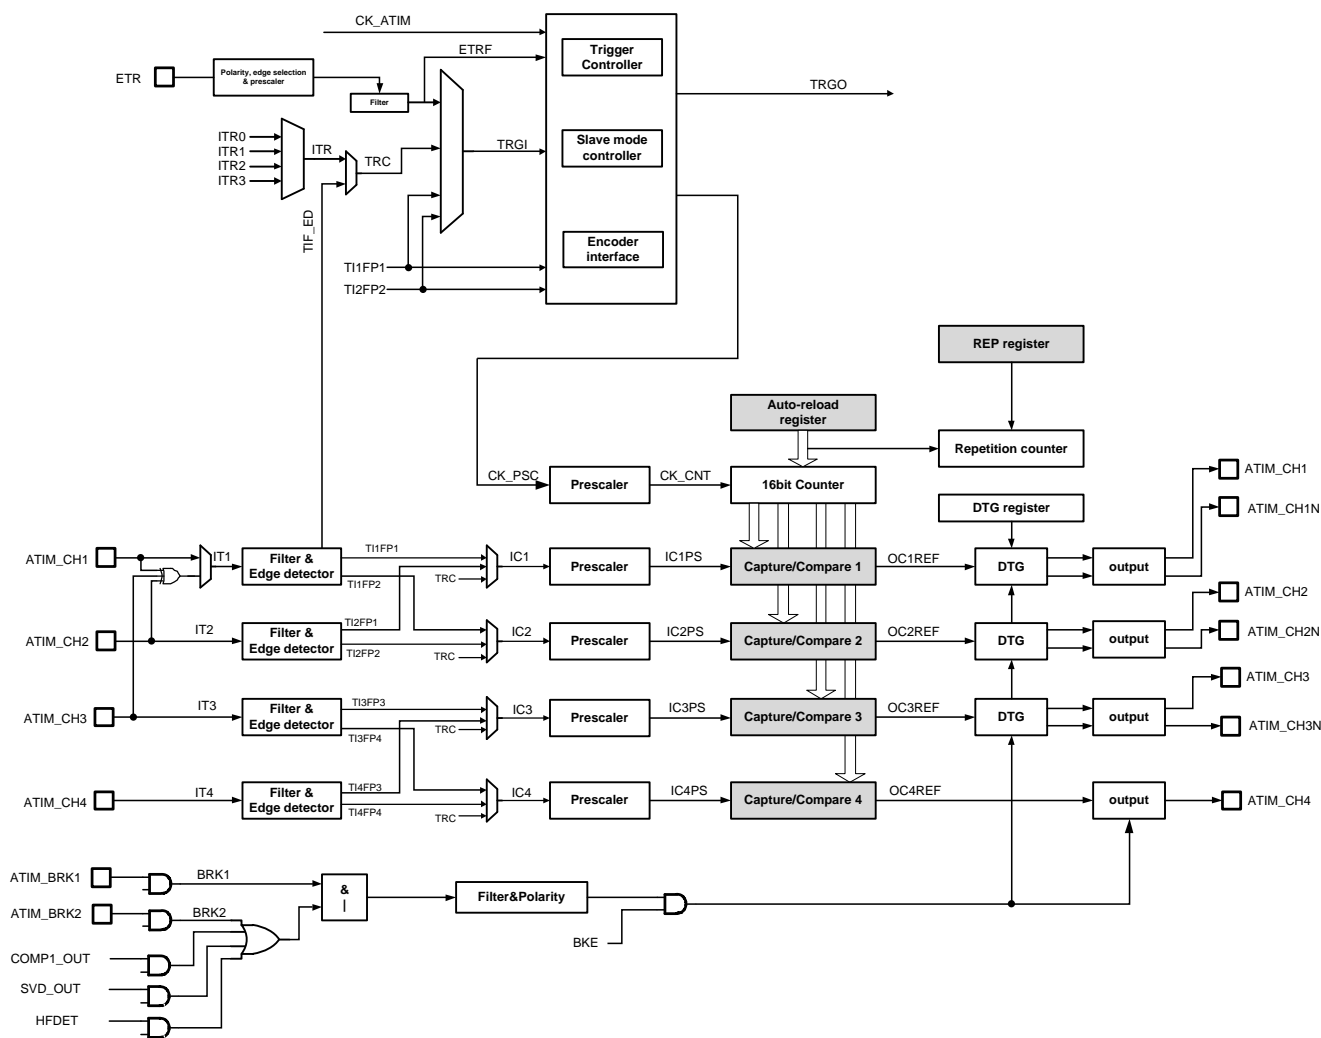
CK_ATIM

ETRF

ETR

Polarity, edge selection & prescaler

Filter

Trigger Controller

TRGO

ITR0
ITR1
ITR2
ITR3

ITR

TRC

TRGI

Slave mode controller

TIF_ED

Encoder interface

TI1FP1

TI2FP2

REP register

Auto-reload register

Repetition counter

CK_PSC

Prescaler

CK_CNT

16bit Counter

ATIM_CH1

ATIM_CH1N

DTG register

ATIM_CH1

IT1

Filter & Edge detector

TI1FP1

TI1FP2

TRC

IC1

Prescaler

IC1PS

Capture/Compare 1

OC1REF

DTG

output

ATIM_CH2

ATIM_CH2N

ATIM_CH2

IT2

Filter & Edge detector

TI2FP1

TI2FP2

TRC

IC2

Prescaler

IC2PS

Capture/Compare 2

OC2REF

DTG

output

ATIM_CH3

ATIM_CH3N

ATIM_CH3

IT3

Filter & Edge detector

TI3FP3

TI3FP4

TRC

IC3

Prescaler

IC3PS

Capture/Compare 3

OC3REF

DTG

output

ATIM_CH4

IT4

Filter & Edge detector

TI4FP3

TI4FP4

TRC

IC4

Prescaler

IC4PS

Capture/Compare 4

OC4REF

output

ATIM_CH4

ATIM_BRK1

BRK1

&
|

Filter&Polarity

ATIM_BRK2

BRK2

BKE

COMP1_OUT

SVD_OUT

HFDET